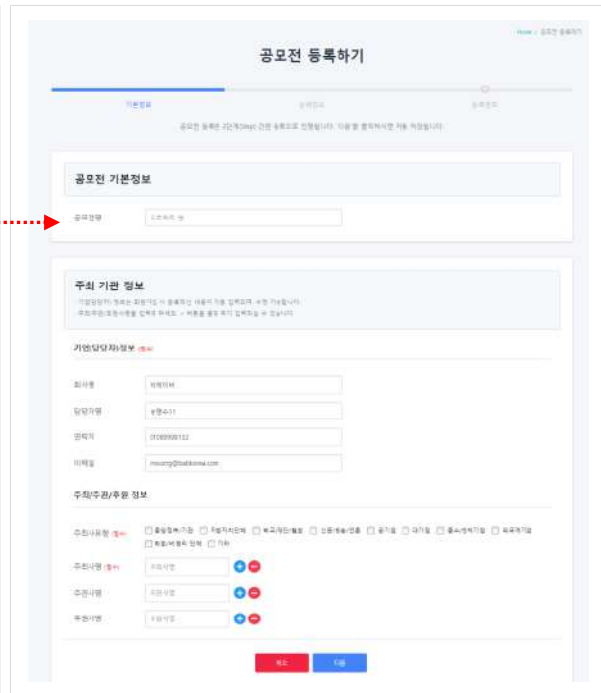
Home > 공모전 등록하기

공모전 등록하기

기본정보 상세정보 등록완료

공모전 등록은 2단계(step) 간편 등록으로 진행됩니다. 다음 별 항목까지 작성 작성합니다.

공모전 기본정보

공모전명 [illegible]

주최 기관 정보

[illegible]
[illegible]

기업/담당자 정보 (필수)

회사명 비에이씨

담당자명 유형수11

연락처 01099999132

이메일 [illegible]

주최/주관/후원 정보

주최사유형 (필수) 중앙정부/기관 지방자치단체 비영리/협회/재단 신문/방송/언론 공기업 대기업 중소/벤처기업 외국계기업 학회/비영리 단체 기타

주최사명 (필수) 주최사명

주관사명 주관사명

후원사명 후원사명

취소 다음